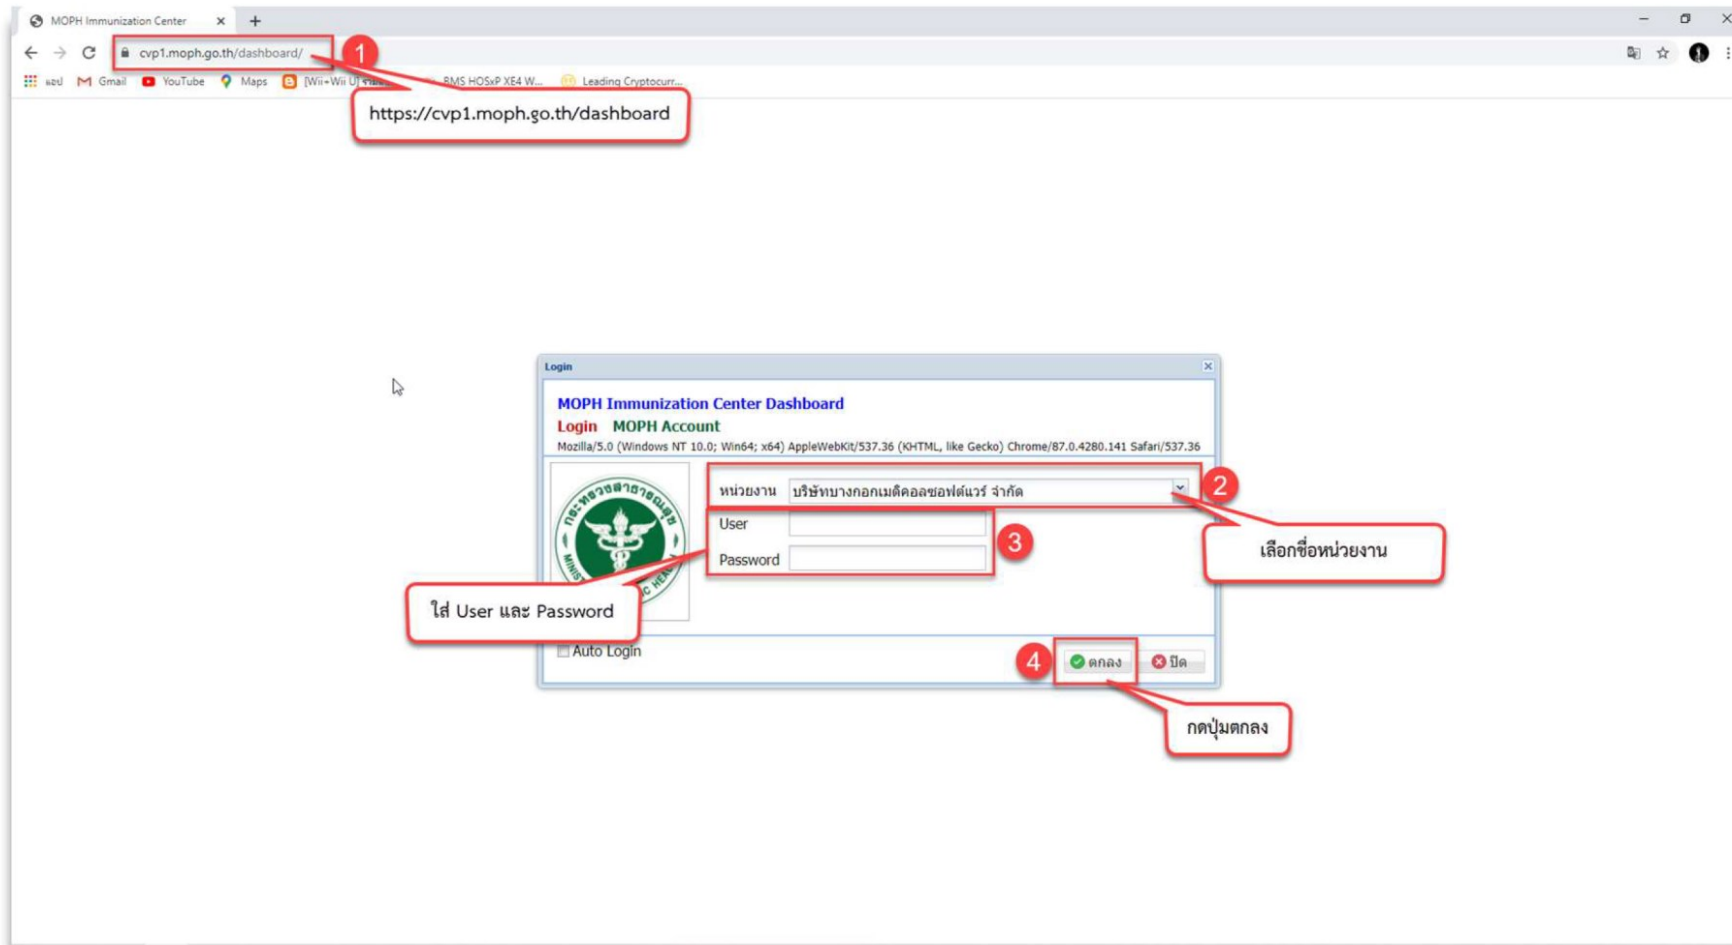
MOPH Immunization Center ×

cvp1.moph.go.th/dashboard/

แอป Gmail YouTube Maps [Wii+Wii U] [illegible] BMS HOSxP XE4 W... Leading Cryptocurr...

1

https://cvp1.moph.go.th/dashboard

Login

MOPH Immunization Center Dashboard

Login MOPH Account

Mozilla/5.0 (Windows NT 10.0; Win64; x64) AppleWebKit/537.36 (KHTML, like Gecko) Chrome/87.0.4280.141 Safari/537.36

หน่วยงาน บริษัทบางกอกเมดิคอลซอฟต์แวร์ จำกัด

2

เลือกชื่อหน่วยงาน

User

Password

3

ใส่ User และ Password

Auto Login

4

ตกลง ปิด

กดปุ่มตกลง